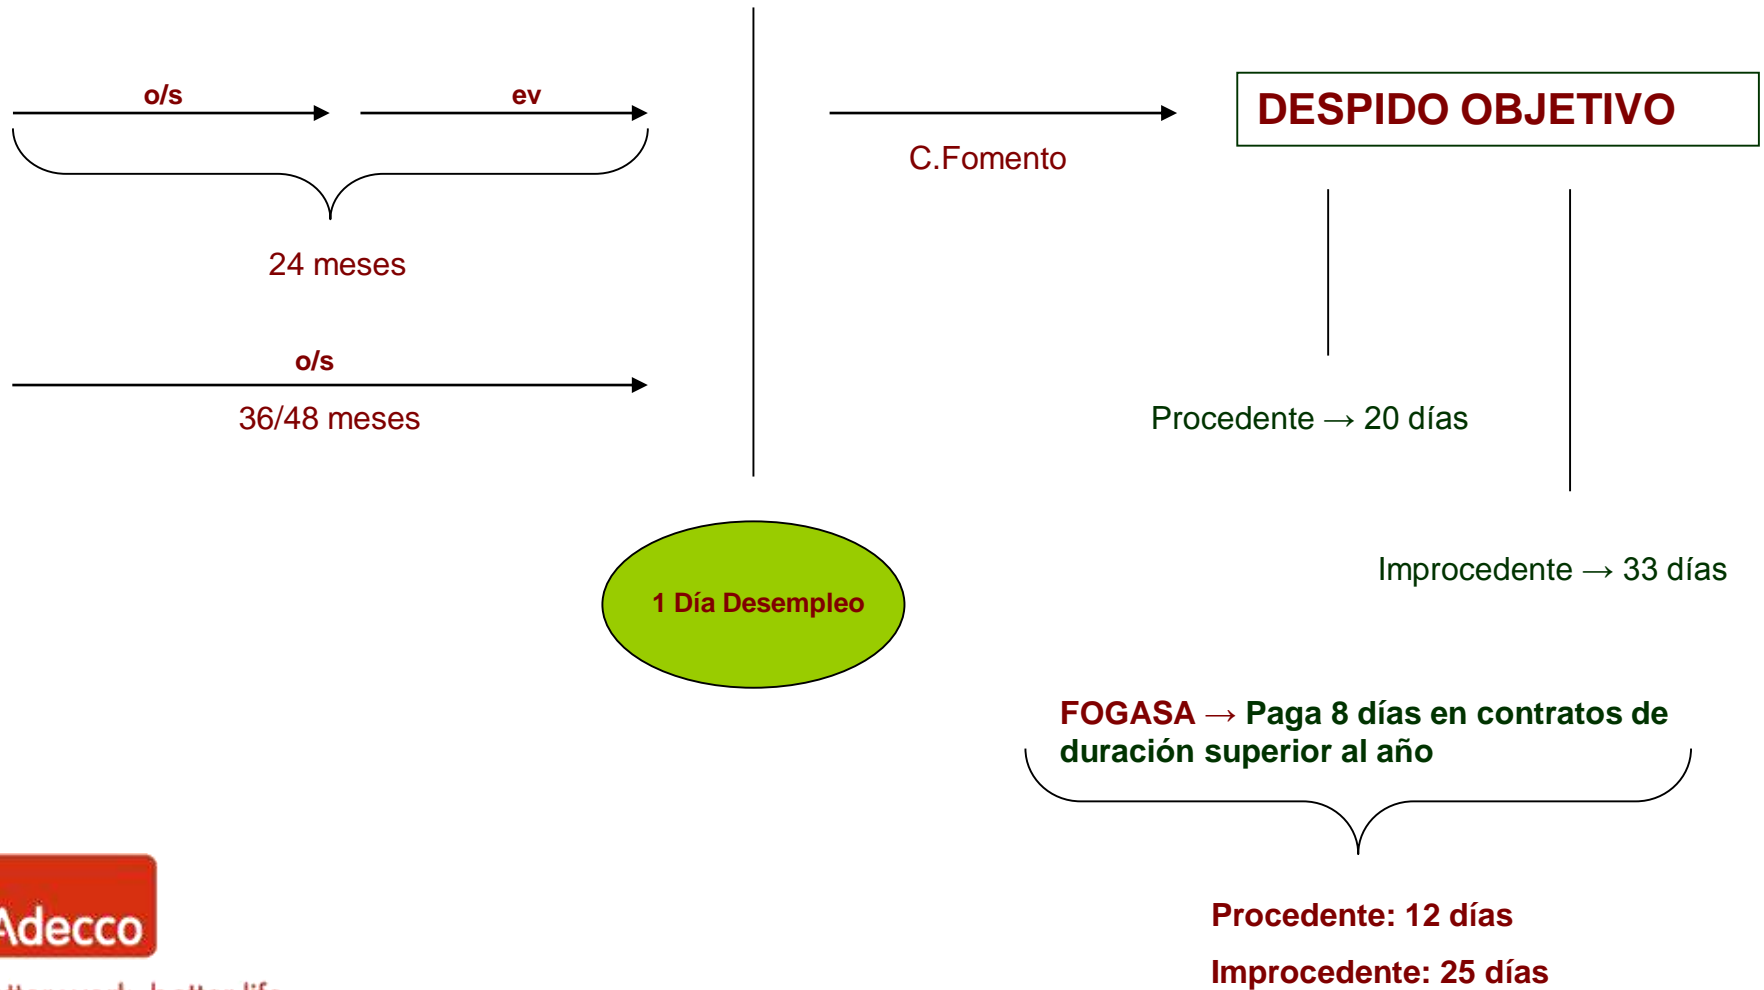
o/s

ev

24 meses

o/s

36/48 meses

C.Fomento

DESPIDO OBJETIVO

Procedente → 20 días

Improcedente → 33 días

1 Día Desempleo

FOGASA → Paga 8 días en contratos de duración superior al año

Procedente: 12 días

Improcedente: 25 días

Adecco

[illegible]